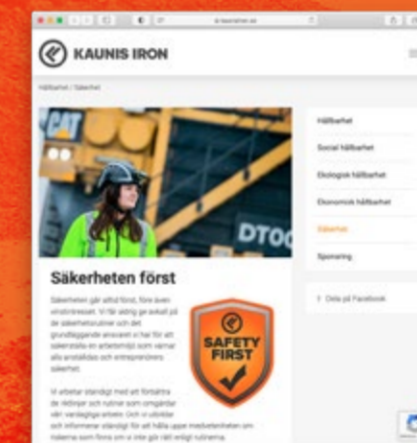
kaunisiron.se

KAUNIS IRON

Hållbarhet / Säkerhet

CAT

DTOC

Säkerheten först

Säkerheten går alltid först, före även vinstintresset. Vi får aldrig ge avkall på de säkerhetsrutiner och det grundläggande ansvaret vi har för att säkerställa en arbetsmiljö som värnar alla anställda och entreprenörs säkerhet.

Vi arbetar ständigt med att förbättra de riktlinjer och rutiner som omgärdar vårt vardagliga arbete. Och vi utbildar och informerar ständigt för att hålla uppe medvetenheten om riskerna som finns om vi inte gör rätt enligt rutinerna.

SAFETY FIRST

Hållbarhet

Social hållbarhet

Ekologisk hållbarhet

Ekonomisk hållbarhet

Säkerhet

Sponsring

Dela på Facebook